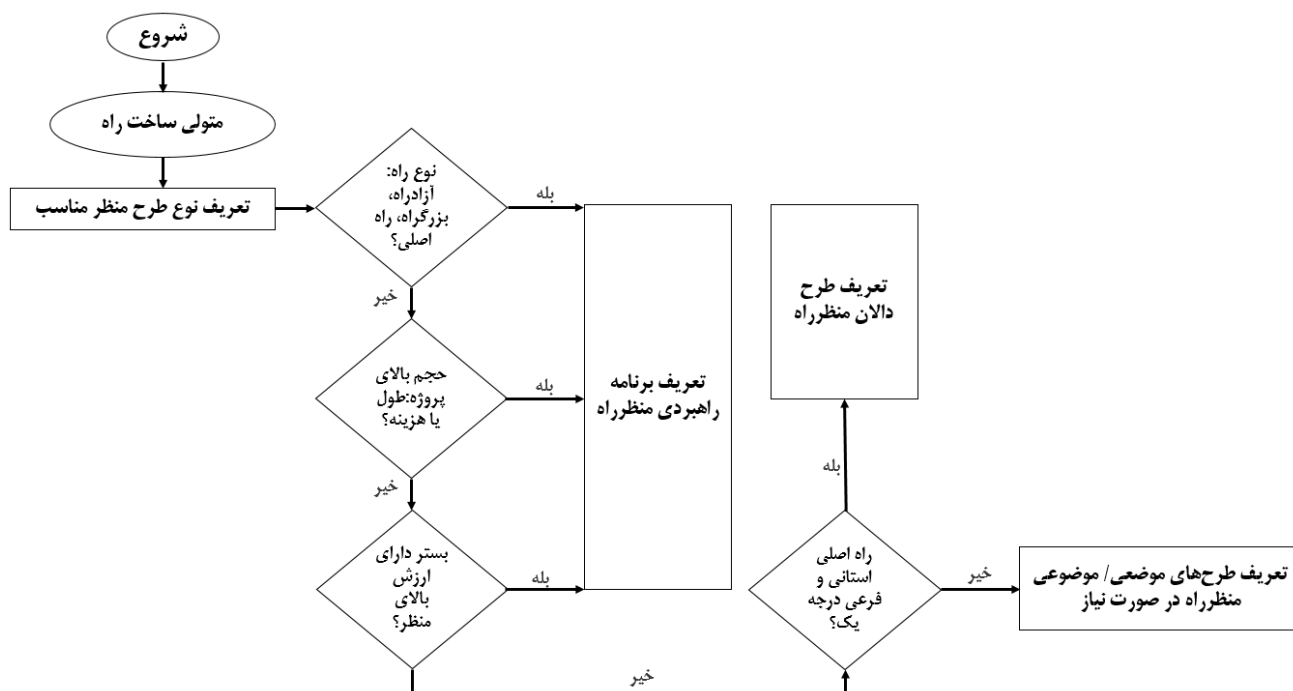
شروع

متولی ساخت راه

تعریف نوع طرح منظر مناسب

نوع راه: آزادراه، بزرگراه، راه اصلی؟

بله

خیر

حجم بالای پروژه:طول یا هزینه؟

بله

خیر

بستر دارای ارزش بالای منظر؟

بله

خیر

تعریف برنامه راهبردی منظرراه

تعریف طرح دالان منظرراه

بله

راه اصلی استانی و فرعی درجه یک؟

خیر

تعریف طرح‌های موضعی/ موضوعی منظرراه در صورت نیاز